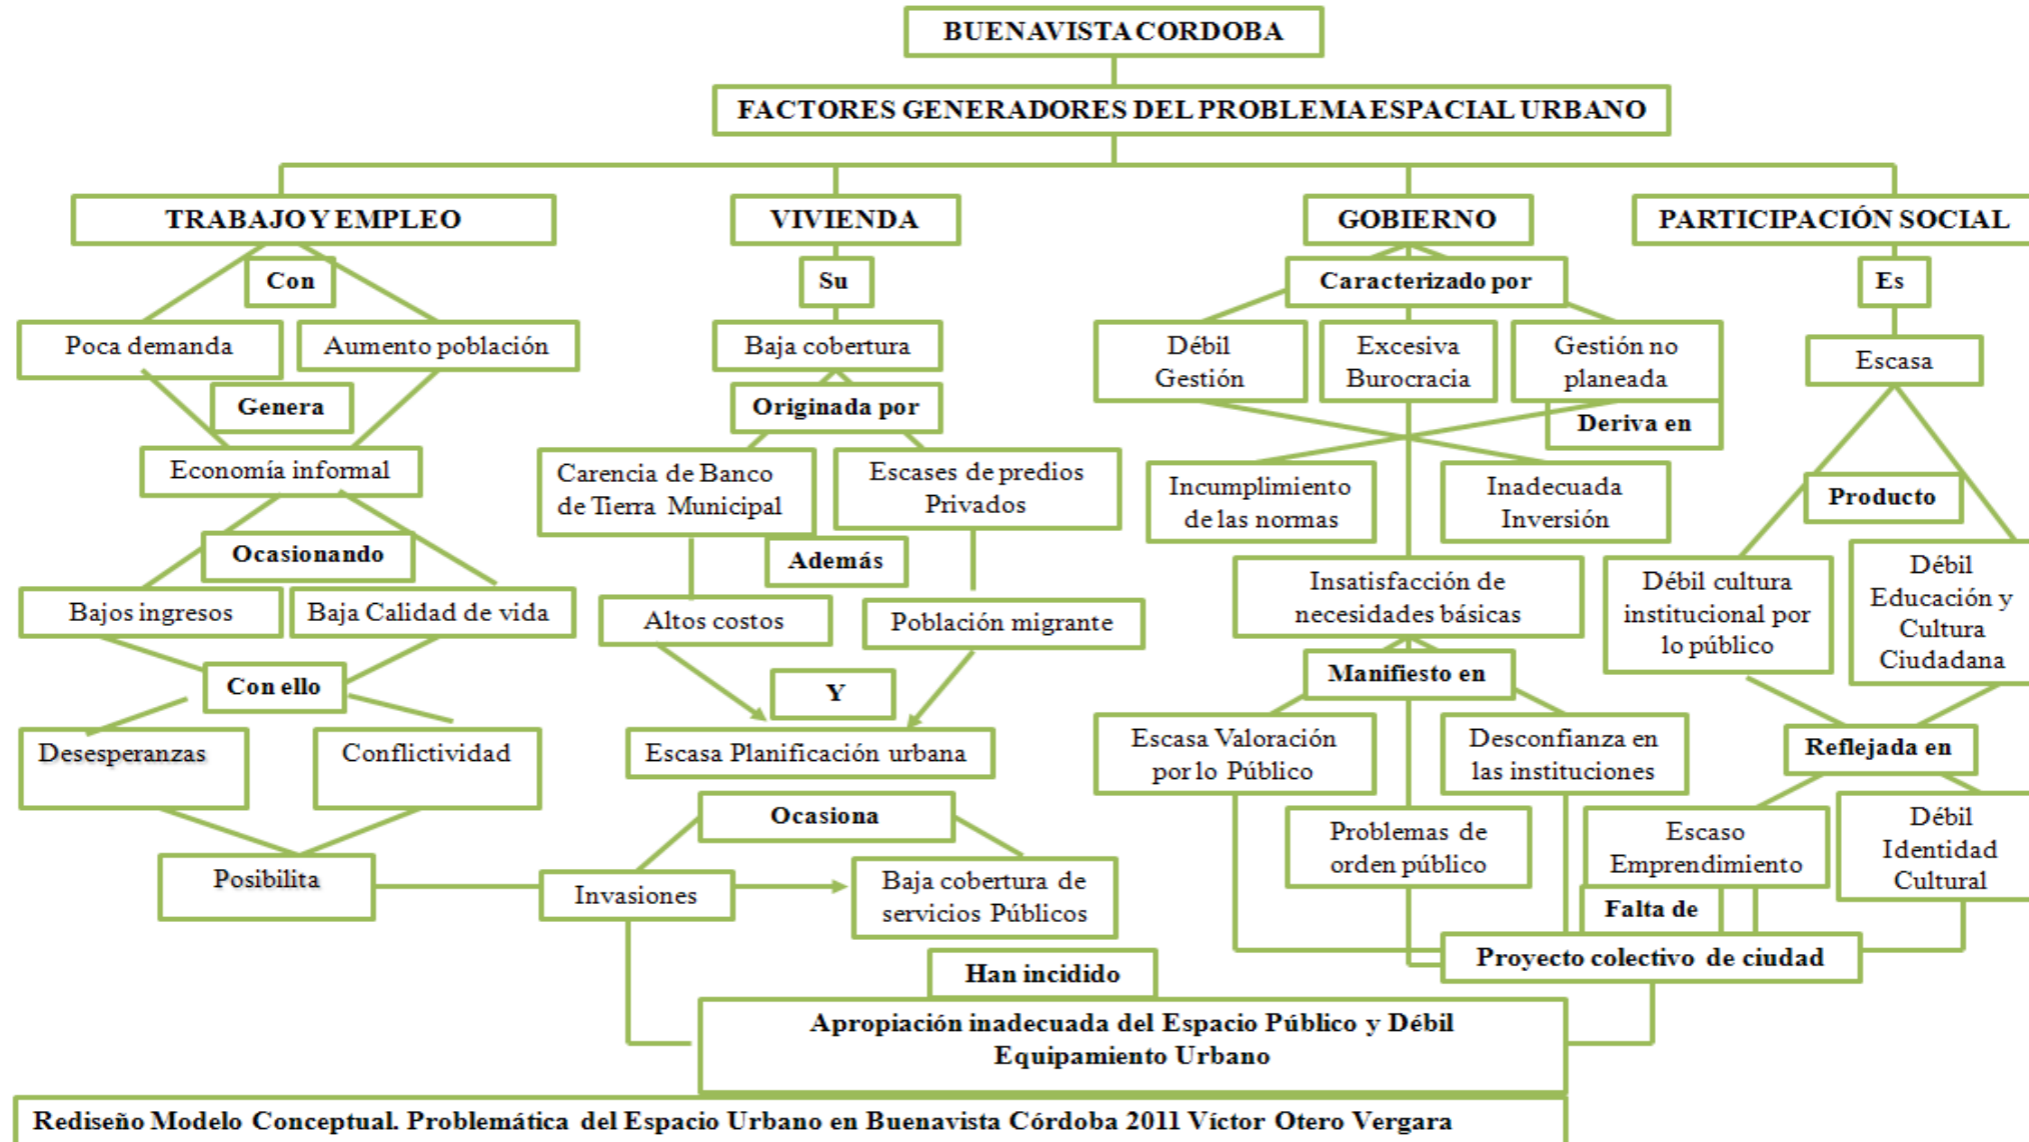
BUENAVISTA CORDOBA

FACTORES GENERADORES DEL PROBLEMA ESPACIAL URBANO

TRABAJO Y EMPLEO

Con

Poca demanda

Aumento población

Genera

Economía informal

Ocasionando

Bajos ingresos

Baja Calidad de vida

Con ello

Desesperanzas

Conflictividad

Posibilita

VIVIENDA

Su

Baja cobertura

Originada por

Carencia de Banco de Tierra Municipal

Escases de predios Privados

Además

Altos costos

Población migrante

Y

Escasa Planificación urbana

Ocasiona

Invasiones

Baja cobertura de servicios Públicos

GOBIERNO

Caracterizado por

Débil Gestión

Excesiva Burocracia

Gestión no planeada

Deriva en

Incumplimiento de las normas

Inadecuada Inversión

Insatisfacción de necesidades básicas

Manifiesto en

Escasa Valoración por lo Público

Desconfianza en las instituciones

Problemas de orden público

PARTICIPACIÓN SOCIAL

Es

Escasa

Producto

Débil cultura institucional por lo público

Débil Educación y Cultura Ciudadana

Reflejada en

Escaso Emprendimiento

Débil Identidad Cultural

Falta de

Proyecto colectivo de ciudad

Han incidido

Apropiación inadecuada del Espacio Público y Débil Equipamiento Urbano

Rediseño Modelo Conceptual. Problemática del Espacio Urbano en Buenavista Córdoba 2011 Víctor Otero Vergara